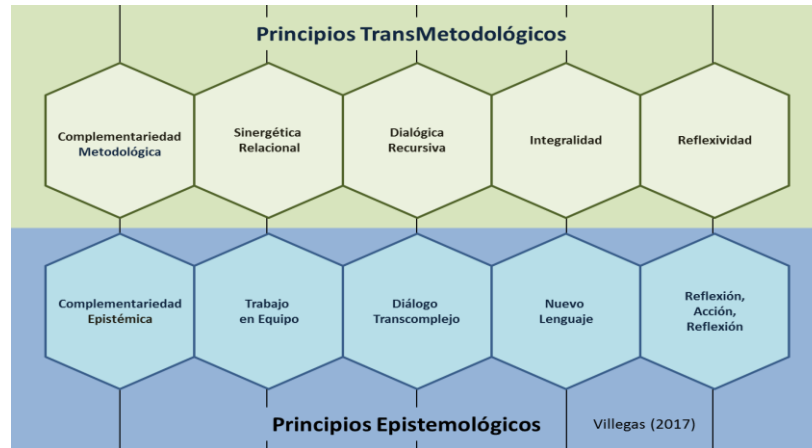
Principios TransMetodológicos

Complementariedad Metodológica

Sinergética Relacional

Dialógica Recursiva

Integralidad

Reflexividad

Complementariedad Epistémica

Trabajo en Equipo

Diálogo Transcomplejo

Nuevo Lenguaje

Reflexión, Acción, Reflexión

Principios Epistemológicos

Villegas (2017)